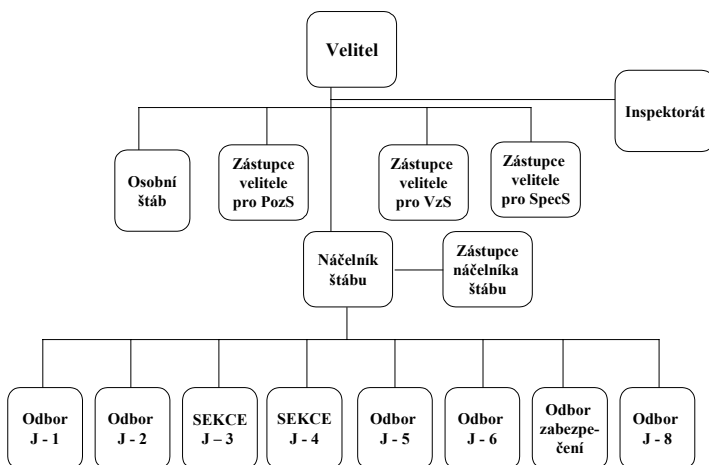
Velitel

Inspektorát

Osobní štáb

Zástupce velitele pro PozS

Zástupce velitele pro VzS

Zástupce velitele pro SpecS

Náčelník štábu

Zástupce náčelníka štábu

Odbor J - 1

Odbor J - 2

SEKCE J – 3

SEKCE J - 4

Odbor J - 5

Odbor J - 6

Odbor zabezpečení

Odbor J - 8